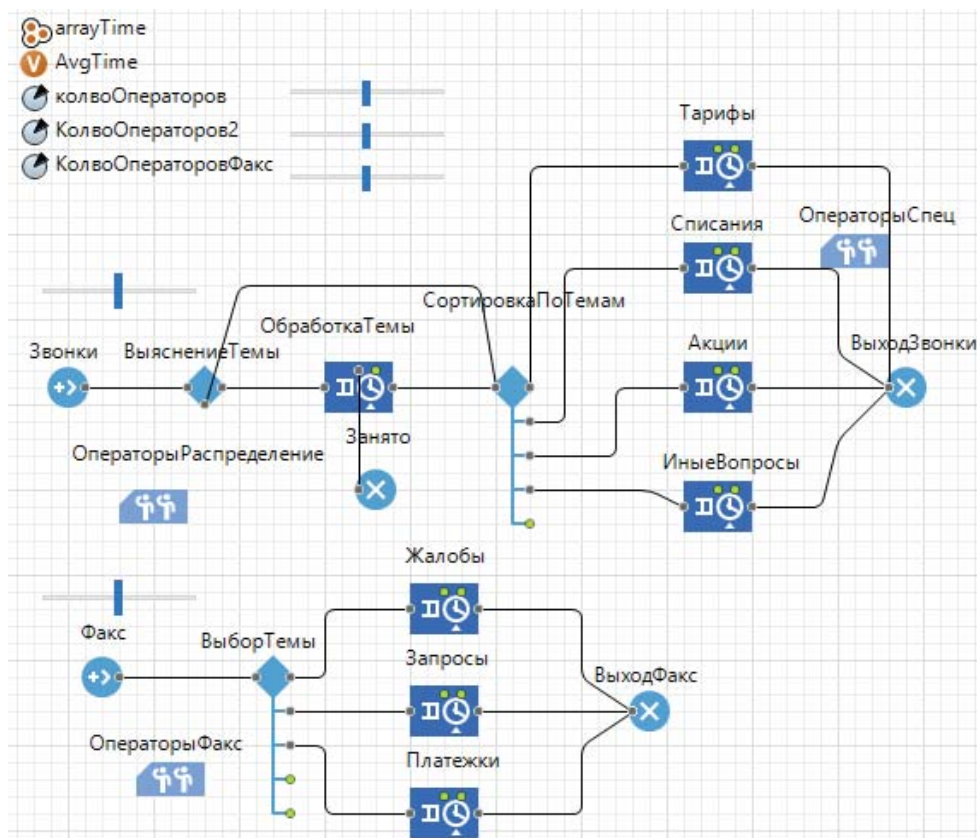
arrayTime
AvgTime
колвоОператоров
КолвоОператоров2
КолвоОператоровФакс

Тарифы
Списания
ОператорыСпец
СортировкаПоТемам
ОбработкаТемы
Звонки
ВыяснениеТемы
Акции
ВыходЗвонки
Занято
ОператорыРаспределение
ИныеВопросы

Жалобы
Факс
ВыборТемы
Запросы
ВыходФакс
ОператорыФакс
Платежки